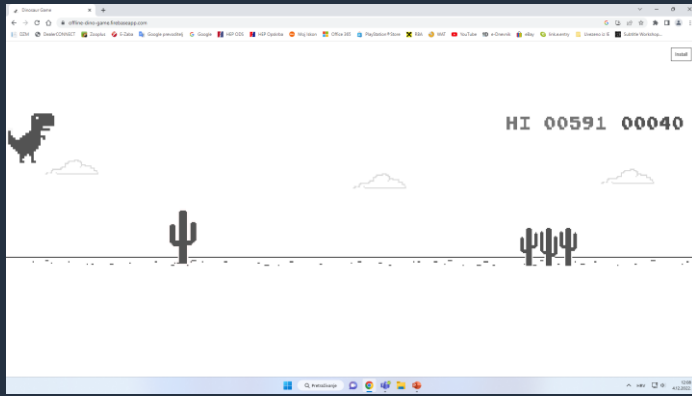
Dinosaur Game
offline-dino-game.firebaseapp.com
CEM DealerCONNECT Dropbox E-Zaba Google prevoditelj Google HEP ODS HEP Opskrba Moj telem Office 365 PlayStation Store RBA HAT YouTube e-Dnevnik eBay linkuventry Izradavo is R Sublime Workshop
Install
HI 00591 00040
Pretraživanje